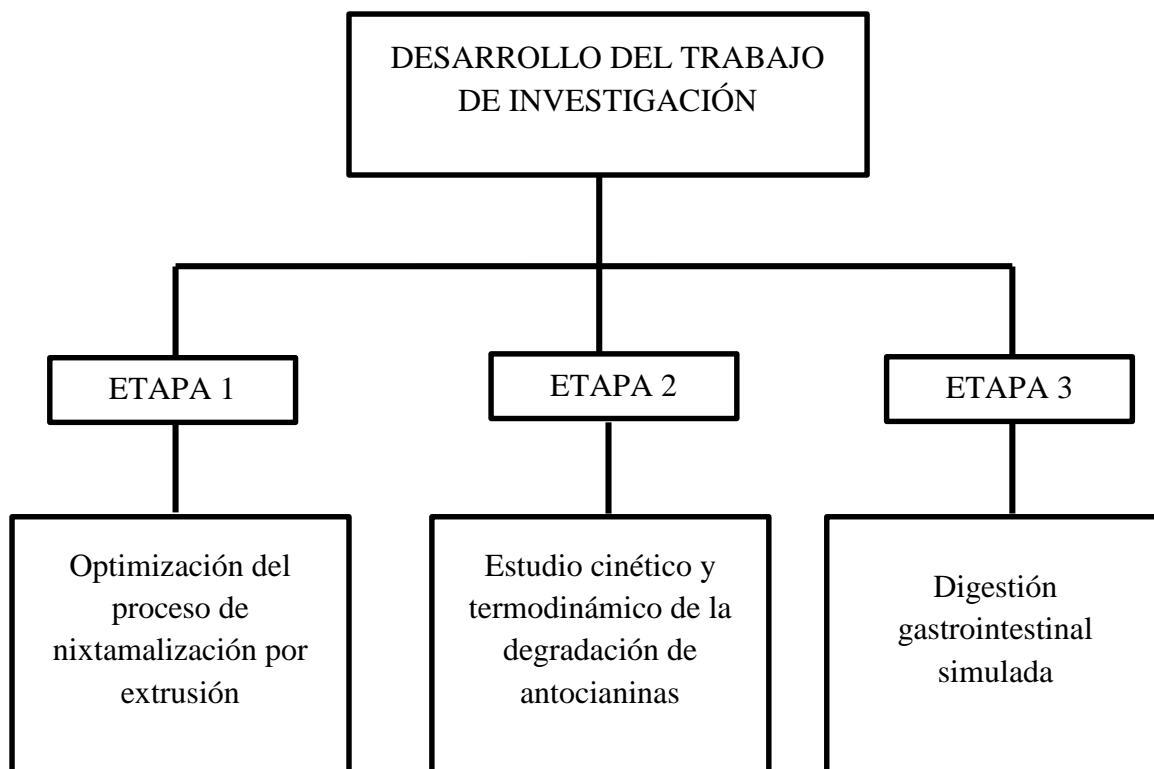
DESARROLLO DEL TRABAJO DE INVESTIGACIÓN

ETAPA 1

ETAPA 2

ETAPA 3

Optimización del proceso de nixtamalización por extrusión

Estudio cinético y termodinámico de la degradación de antocianinas

Digestión gastrointestinal simulada